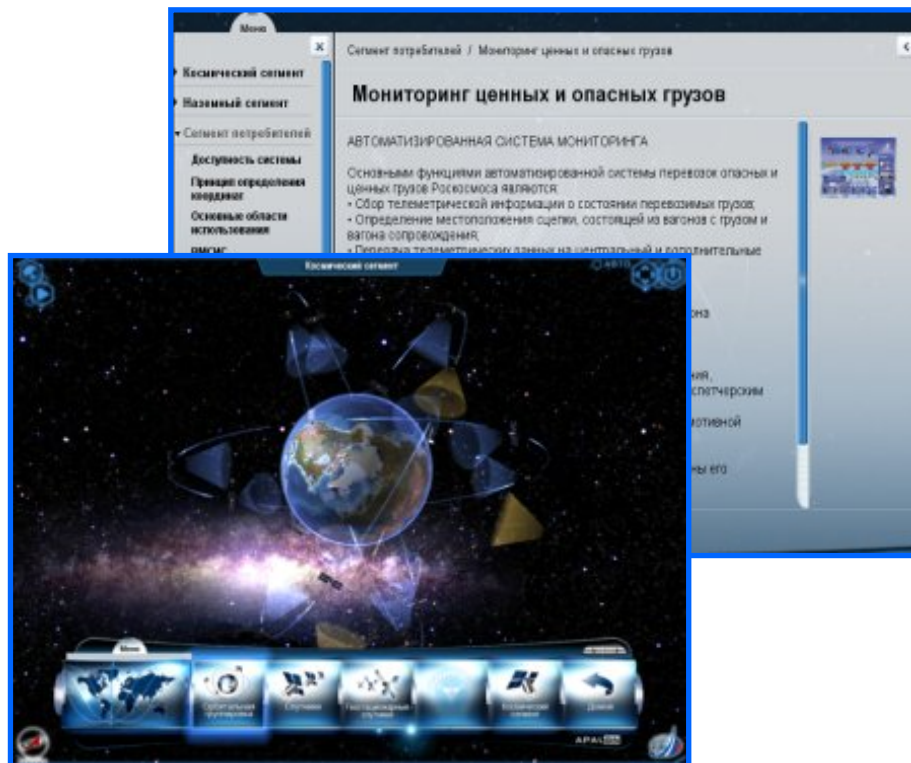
Меню

Космический сегмент

Наземный сегмент

Сегмент потребителей

Доступность системы

Принцип определения координат

Основные области использования

ГЛОНАСС

Сегмент потребителей / Мониторинг ценных и опасных грузов

Мониторинг ценных и опасных грузов

АВТОМАТИЗИРОВАННАЯ СИСТЕМА МОНИТОРИНГА

Основными функциями автоматизированной системы перевозок опасных и ценных грузов Роскосмоса являются:
• Сбор телеметрической информации о состоянии перевозимых грузов;
• Определение местоположения сцепки, состоящей из вагонов с грузом и вагона сопровождения;
• Передача телеметрических данных на центральный и дополнительные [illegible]

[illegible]она

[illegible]ния,
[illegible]спетчерским

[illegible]мотивной

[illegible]ны его

Космический сегмент

АВТО

Меню

Орбитальная группировка

Спутники

Геостационарные спутники

Космический сегмент

Домой

АРАЛ